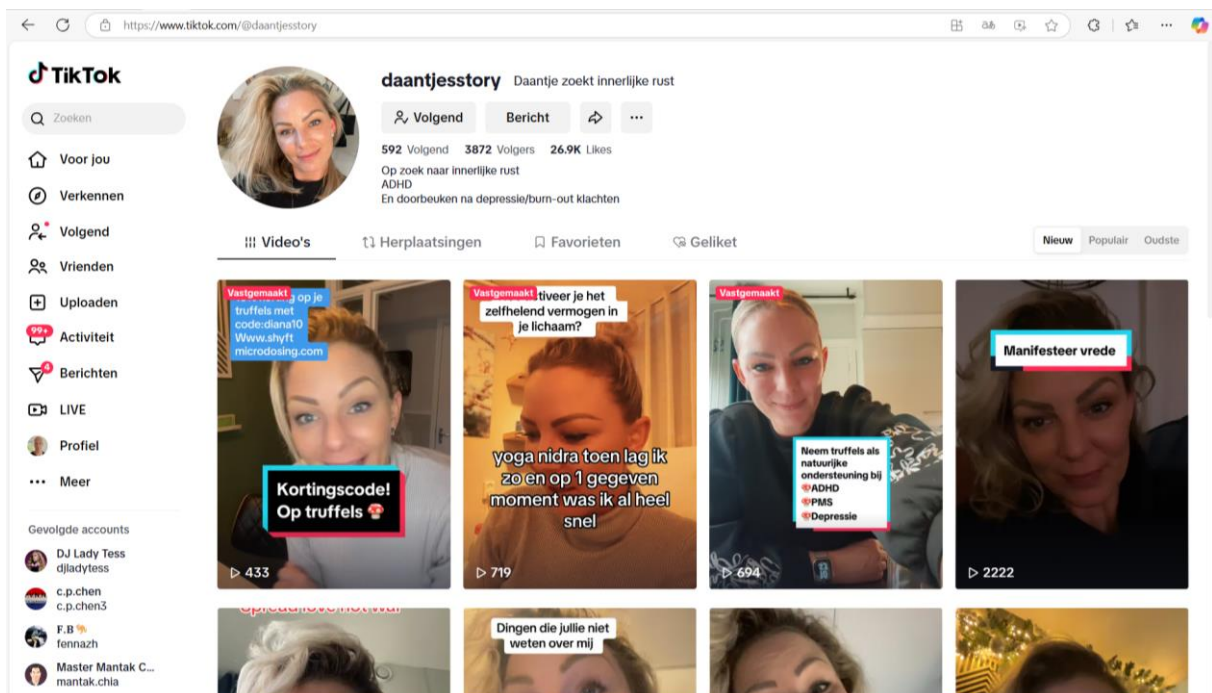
https://www.tiktok.com/@daantjesstory

TikTok

Zoeken

Voor jou
Verkennen
Volgend
Vrienden
Uploaden
99+ Activiteit
Berichten
LIVE
Profiel
Meer

Gevolgde accounts
DJ Lady Tess
djladytess
c.p.chen
c.p.chen3
F.B
fennazh
Master Mantak C...
mantak.chia

daantjesstory Daantje zoekt innerlijke rust

Volgend Bericht

592 Volgend 3872 Volgers 26.9K Likes

Op zoek naar innerlijke rust
ADHD
En doorbeuken na depressie/burn-out klachten

Video's Herplaatsingen Favorieten Geliket

Nieuw Populair Oudste

Vastgemaakt
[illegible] op je truffels met code:diana10 Www.shyft microdosing.com
Kortingscode! Op truffels
433

Vastgemaakt
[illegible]tiveer je het zelfhelend vermogen in je lichaam?
yoga nidra toen lag ik zo en op 1 gegeven moment was ik al heel snel
719

Vastgemaakt
Neem truffels als natuurlijke ondersteuning bij
ADHD
PMS
Depressie
694

Manifesteer vrede
2222

Spread love not war

Dingen die jullie niet weten over mij